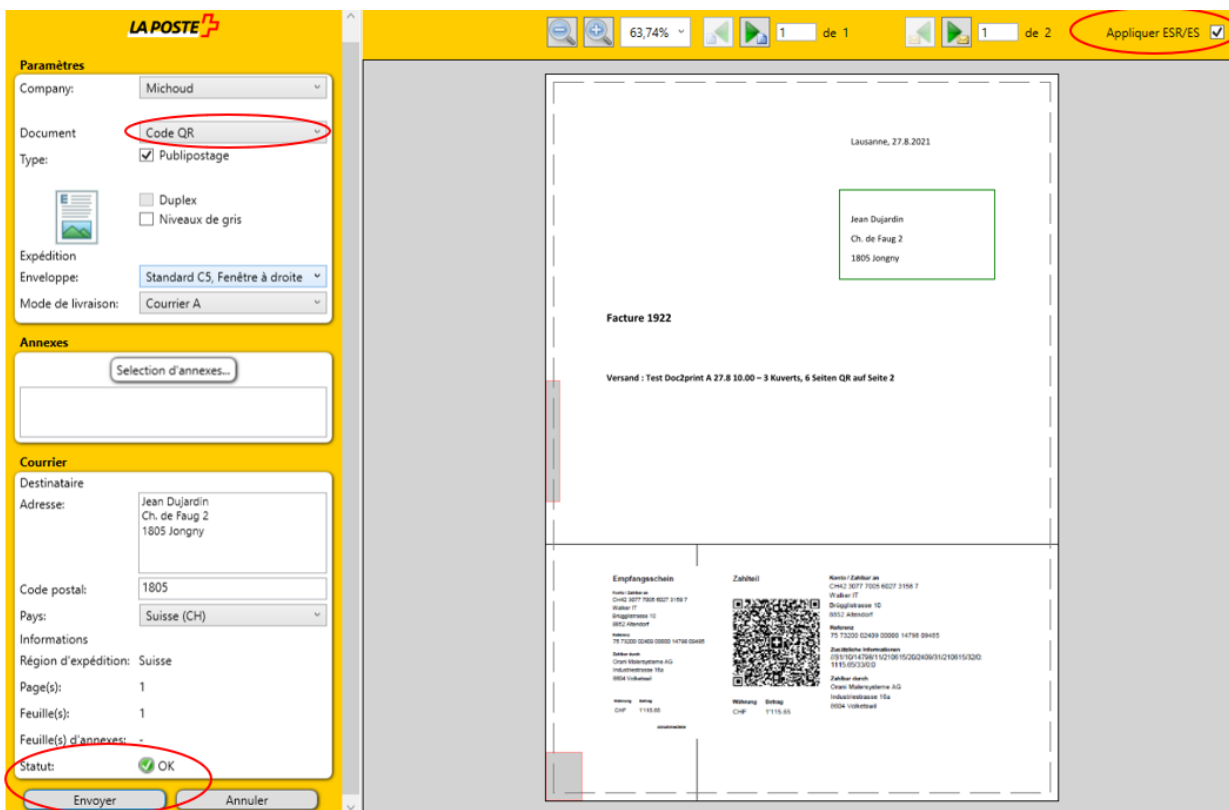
LA POSTE

Paramètres

Company: Michoud

Document Code QR

Type: Publipostage

Duplex

Niveaux de gris

Expédition

Enveloppe: Standard C5, Fenêtre à droite

Mode de livraison: Courrier A

Annexes

Selection d'annexes...

Courrier

Destinataire

Adresse: Jean Dujardin
Ch. de Faug 2
1805 Jongny

Code postal: 1805

Pays: Suisse (CH)

Informations

Région d'expédition: Suisse

Page(s): 1

Feuille(s): 1

Feuille(s) d'annexes: -

Statut: OK

Envoyer Annuler

63,74% 1 de 1 1 de 2 Appliquer ESR/ES

Lausanne, 27.8.2021

Jean Dujardin
Ch. de Faug 2
1805 Jongny

Facture 1922

Versand : Test Doc2print A 27.8 10.00 – 3 Kuverts, 6 Seiten QR auf Seite 2

Empfangsschein

Konto / Zahlbar an
CH42 3077 7005 6027 3158 7
Walker IT
Brügglistrasse 10
8852 Altendorf

Referenz
75 73200 02409 00080 14798 09485

Zahlbar durch
Orani Malersysteme AG
Industriestrasse 16a
8604 Volketswil

Währung Betrag
CHF 1'115.65

Annahmestelle

Zahlteil

Konto / Zahlbar an
CH42 3077 7005 6027 3158 7
Walker IT
Brügglistrasse 10
8852 Altendorf

Referenz
75 73200 02409 00080 14798 09485

Zusätzliche Informationen
//S1/10/14798/11/210615/20/2409/31/210615/32/0:
1115.65/33/0:0

Zahlbar durch
Orani Malersysteme AG
Industriestrasse 16a
8604 Volketswil

Währung Betrag
CHF 1'115.65